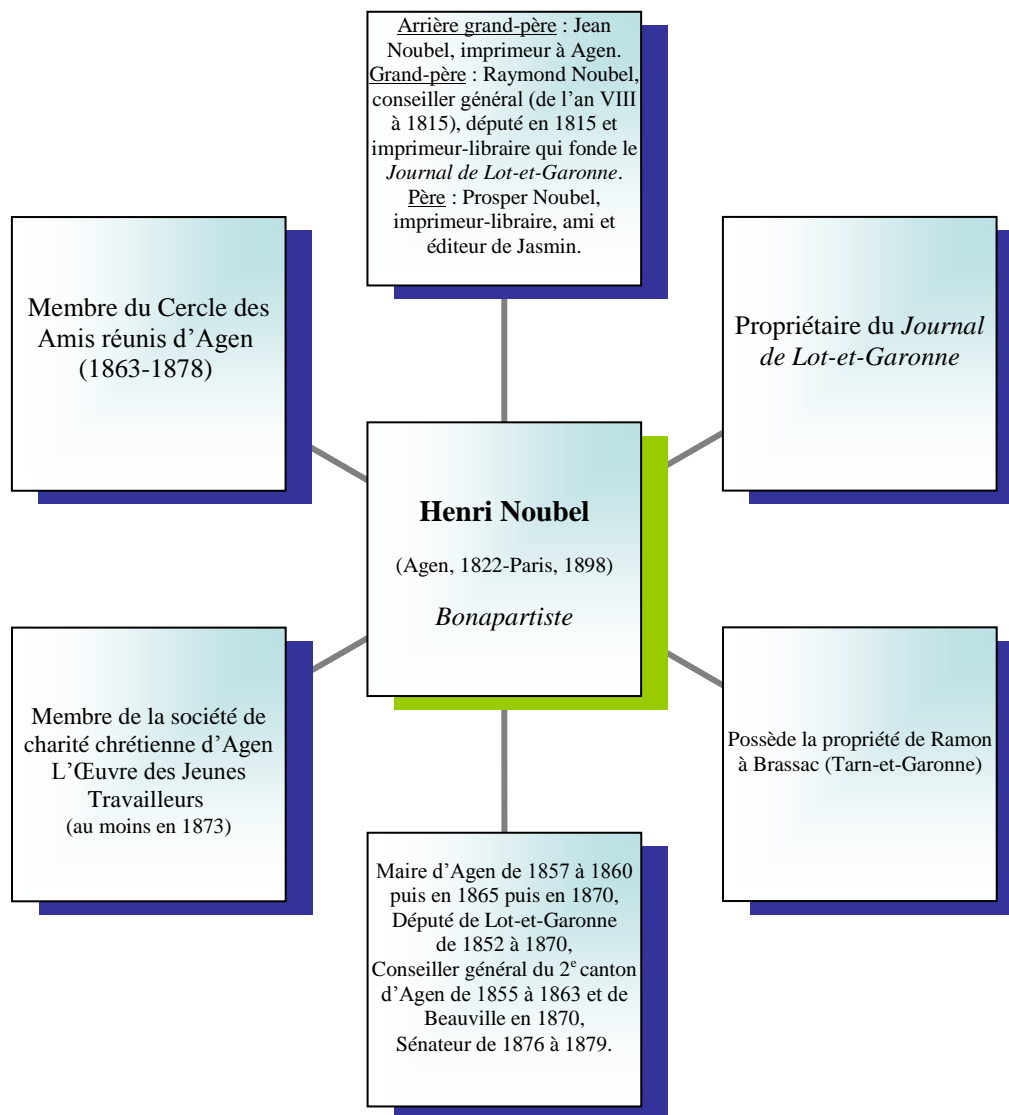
Arrière grand-père : Jean Noubel, imprimeur à Agen.
Grand-père : Raymond Noubel, conseiller général (de l'an VIII à 1815), député en 1815 et imprimeur-libraire qui fonde le *Journal de Lot-et-Garonne*.
Père : Prosper Noubel, imprimeur-libraire, ami et éditeur de Jasmin.

Membre du Cercle des Amis réunis d'Agen (1863-1878)

Propriétaire du *Journal de Lot-et-Garonne*

**Henri Noubel**

(Agen, 1822-Paris, 1898)

*Bonapartiste*

Membre de la société de charité chrétienne d'Agen L'Œuvre des Jeunes Travailleurs (au moins en 1873)

Possède la propriété de Ramon à Brassac (Tarn-et-Garonne)

Maire d'Agen de 1857 à 1860 puis en 1865 puis en 1870, Député de Lot-et-Garonne de 1852 à 1870, Conseiller général du 2$^{e}$ canton d'Agen de 1855 à 1863 et de Beauville en 1870, Sénateur de 1876 à 1879.